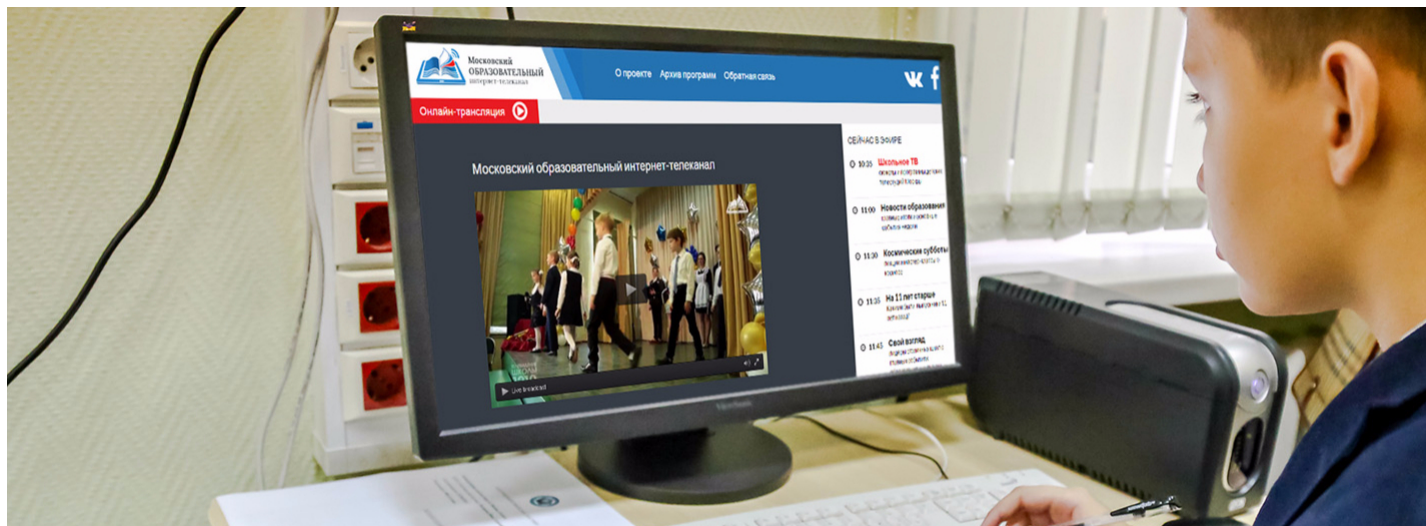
Московский ОБРАЗОВАТЕЛЬНЫЙ интернет-телеканал

О проекте Архив программ Обратная связь

Онлайн-трансляция

Московский образовательный интернет-телеканал

СЕЙЧАС В ЭФИРЕ

10:35 Школьное ТВ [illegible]

11:00 Новости образования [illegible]

11:30 Космические субботы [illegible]

11:35 На 11 лет старше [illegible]

11:45 Свой взгляд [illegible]

Live broadcast

ViewSonic